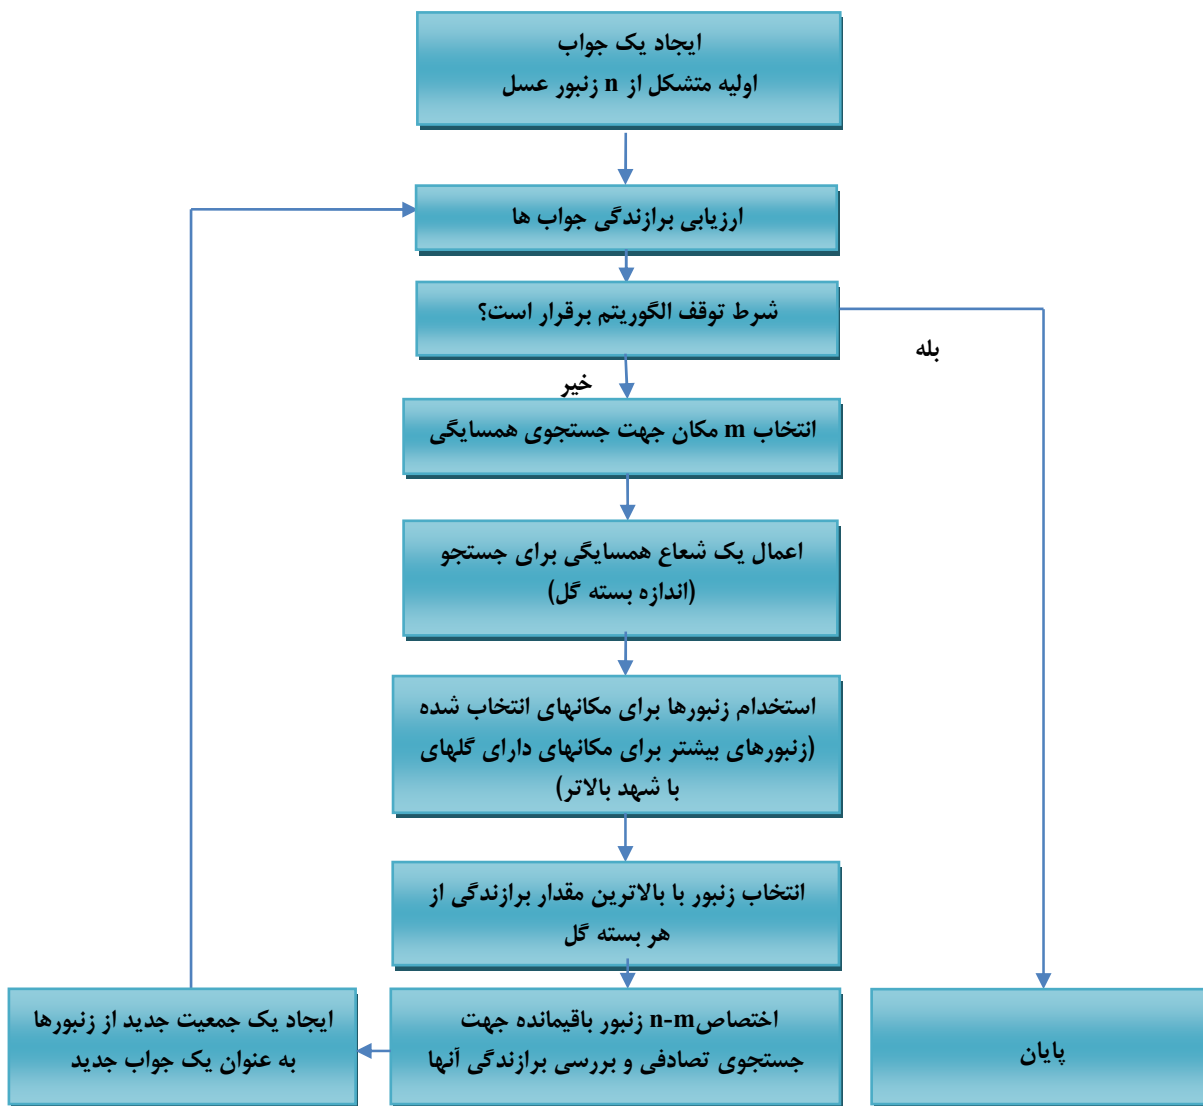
ایجاد یک جواب
اولیه متشکل از n زنبور عسل

ارزیابی برازندگی جواب ها

شرط توقف الگوریتم برقرار است؟

بله

خیر

انتخاب m مکان جهت جستجوی همسایگی

اعمال یک شعاع همسایگی برای جستجو
(اندازه بسته گل)

استخدام زنبورها برای مکانهای انتخاب شده
(زنبورهای بیشتر برای مکانهای دارای گلهای
با شهد بالاتر)

انتخاب زنبور با بالاترین مقدار برازندگی از
هر بسته گل

ایجاد یک جمعیت جدید از زنبورها
به عنوان یک جواب جدید

اختصاصn-m زنبور باقیمانده جهت
جستجوی تصادفی و بررسی برازندگی آنها

پایان